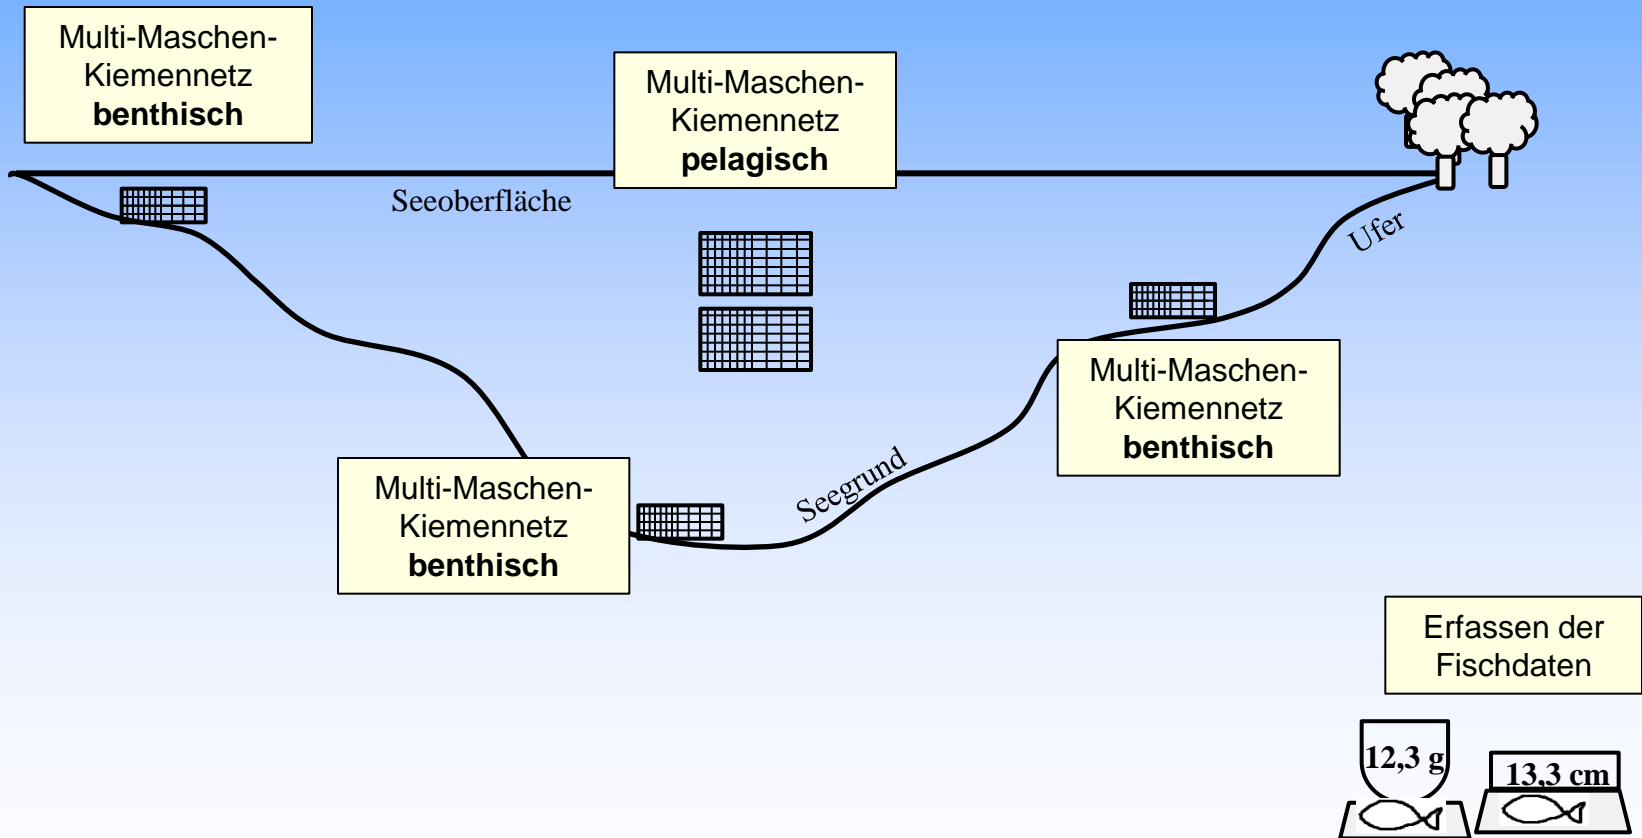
Multi-Maschen-Kiemennetz
**benthisch**

Multi-Maschen-Kiemennetz
**pelagisch**

Seeoberfläche

Ufer

Multi-Maschen-Kiemennetz
**benthisch**

Seegrund

Multi-Maschen-Kiemennetz
**benthisch**

Erfassen der Fischdaten

12,3 g

13,3 cm